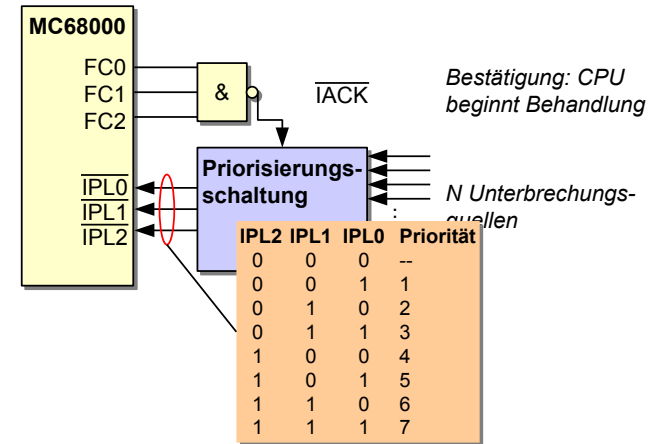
MC68000

FC0
FC1
FC2

&

$\overline{IACK}$

Bestätigung: CPU beginnt Behandlung

Priorisierungsschaltung

N Unterbrechungsquellen

:

$\overline{IPL0}$
$\overline{IPL1}$
$\overline{IPL2}$

| IPL2 | IPL1 | IPL0 | Priorität |
|---|---|---|---|
| 0 | 0 | 0 | -- |
| 0 | 0 | 1 | 1 |
| 0 | 1 | 0 | 2 |
| 0 | 1 | 1 | 3 |
| 1 | 0 | 0 | 4 |
| 1 | 0 | 1 | 5 |
| 1 | 1 | 0 | 6 |
| 1 | 1 | 1 | 7 |